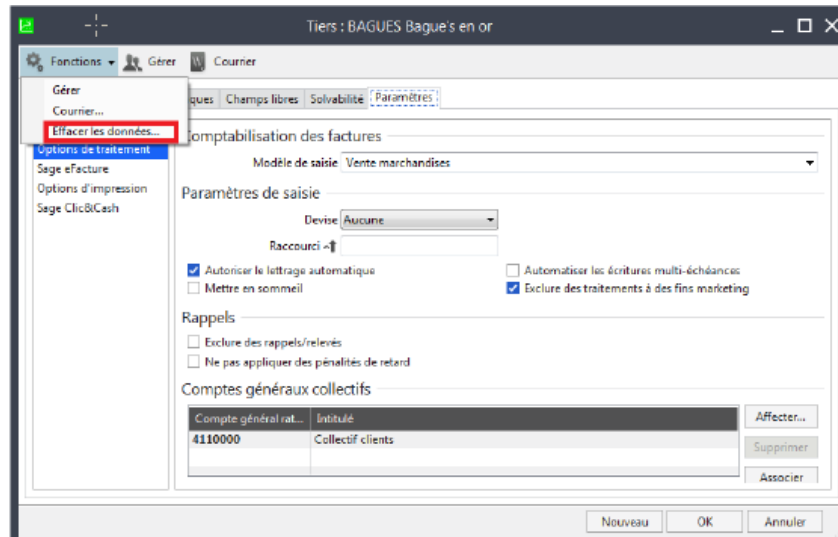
Tiers : BAGUES Bague's en or

Fonctions Gérer Courrier

Gérer
Courrier...
Effacer les données...

ques Champs libres Solvabilité Paramètres

Options de traitement
Sage eFacture
Options d'impression
Sage Clic&Cash

Comptabilisation des factures

Modèle de saisie Vente marchandises

Paramètres de saisie

Devise Aucune

Raccourci

Autoriser le lettrage automatique
Mettre en sommeil
Automatiser les écritures multi-échéances
Exclure des traitements à des fins marketing

Rappels

Exclure des rappels/relevés
Ne pas appliquer des pénalités de retard

Comptes généraux collectifs

| Compte général rat... | Intitulé |
|---|---|
| 4110000 | Collectif clients |

Affecter...
Supprimer
Associer

Nouveau OK Annuler